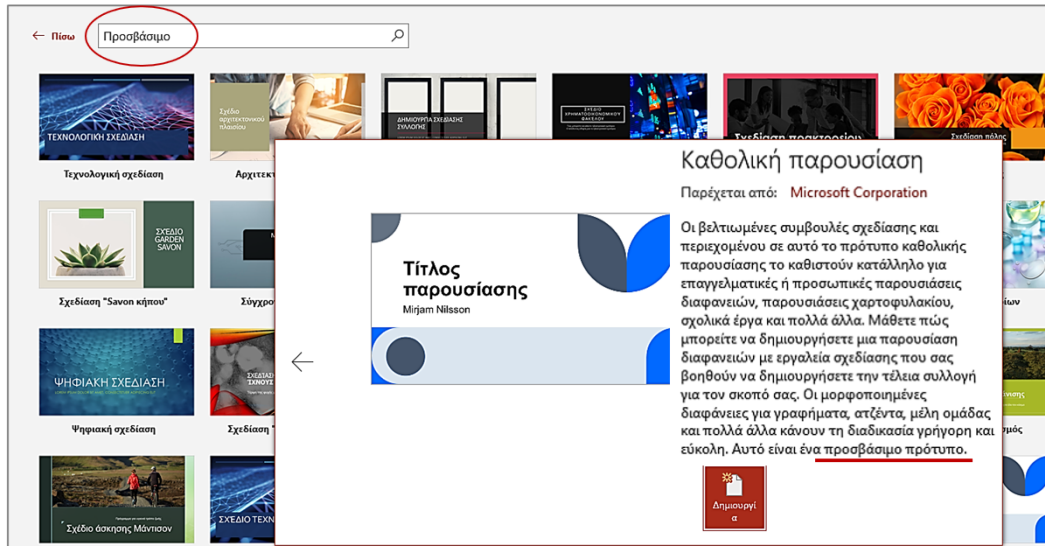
← Πίσω

Προσβάσιμο

ΤΕΧΝΟΛΟΓΙΚΗ ΣΧΕΔΙΑΣΗ

Τεχνολογική σχεδίαση

Σχέδιο αρχιτεκτονικού πλαισίου

Αρχιτεκτ

ΔΗΜΙΟΥΡΓΙΑ ΣΧΕΔΙΑΣΗΣ ΣΥΛΛΟΓΗΣ

ΣΧΕΔΙΟ ΧΡΗΜΑΤΟΟΙΚΟΝΟΜΙΚΟΥ ΦΑΚΕΛΟΥ

Σχεδίαση πρακτορείου

Σχεδίαση πόλης

ΣΧΕΔΙΟ GARDEN SAVON

Σχεδίαση "Savon κήπου"

Σύγχρο

ιών

ΨΗΦΙΑΚΗ ΣΧΕΔΙΑΣΗ

Ψηφιακή σχεδίαση

ΣΧΕΔΙΑΣΗ ΙΧΝΟΥΣ

Σχεδίαση "

ρμός

Σχέδιο άσκησης Μάντισον

ΣΧΕΔΙΟ ΤΕΧΝ

Καθολική παρουσίαση

Παρέχεται από: Microsoft Corporation

Τίτλος παρουσίασης
Mirjam Nilsson

Οι βελτιωμένες συμβουλές σχεδίασης και περιεχομένου σε αυτό το πρότυπο καθολικής παρουσίασης το καθιστούν κατάλληλο για επαγγελματικές ή προσωπικές παρουσιάσεις διαφανειών, παρουσιάσεις χαρτοφυλακίου, σχολικά έργα και πολλά άλλα. Μάθετε πώς μπορείτε να δημιουργήσετε μια παρουσίαση διαφανειών με εργαλεία σχεδίασης που σας βοηθούν να δημιουργήσετε την τέλεια συλλογή για τον σκοπό σας. Οι μορφοποιημένες διαφάνειες για γραφήματα, ατζέντα, μέλη ομάδας και πολλά άλλα κάνουν τη διαδικασία γρήγορη και εύκολη. Αυτό είναι ένα προσβάσιμο πρότυπο.

Δημιουργί α